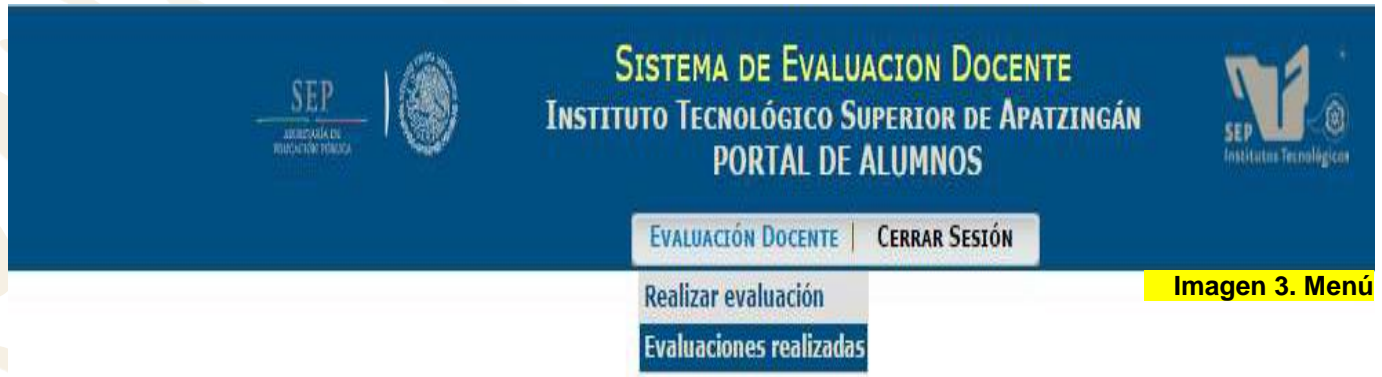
SEP
SECRETARÍA DE EDUCACIÓN PÚBLICA

SISTEMA DE EVALUACION DOCENTE
INSTITUTO TECNOLÓGICO SUPERIOR DE APATZINGÁN
PORTAL DE ALUMNOS

SEP
Institutos Tecnológicos

EVALUACIÓN DOCENTE | CERRAR SESIÓN

Realizar evaluación
Evaluaciones realizadas

Imagen 3. Menú